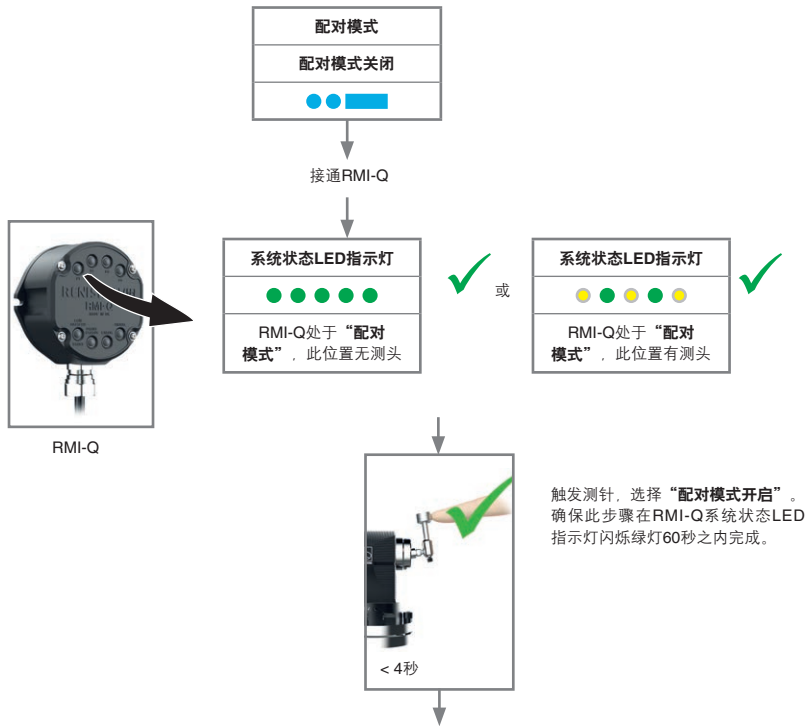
配对模式

配对模式关闭

接通RMI-Q

RENISHAW
RMP

RMI-Q

系统状态LED指示灯

RMI-Q处于“配对模式”，此位置无测头

或

系统状态LED指示灯

RMI-Q处于“配对模式”，此位置有测头

< 4秒

触发测针，选择“配对模式开启”。确保此步骤在RMI-Q系统状态LED指示灯闪烁绿灯60秒之内完成。